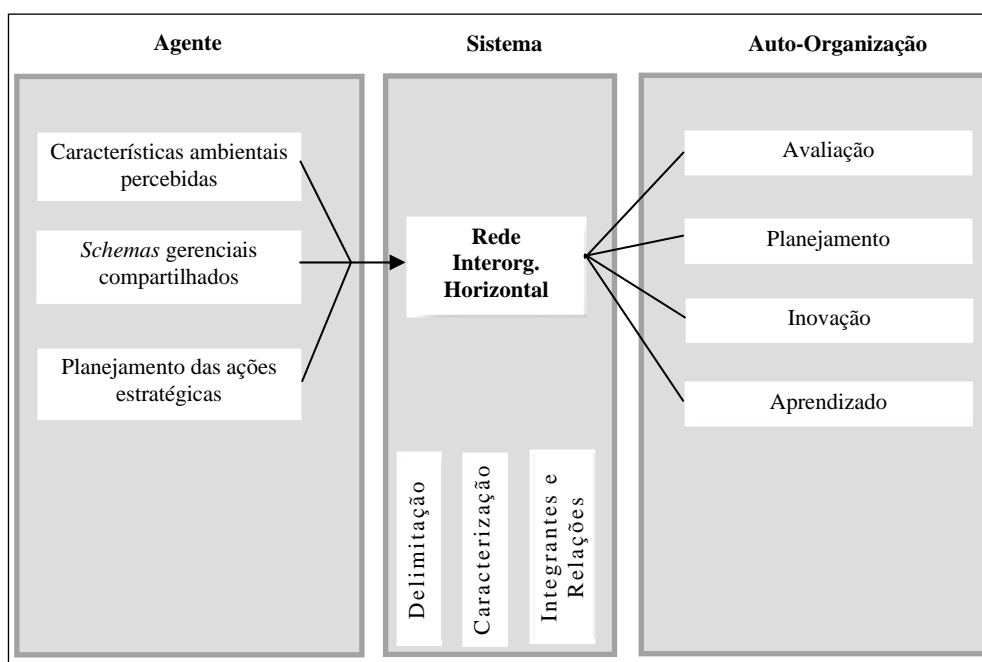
Agente

Sistema

Auto-Organização

Características ambientais percebidas

*Schemas* gerenciais compartilhados

Planejamento das ações estratégicas

**Rede Interorg. Horizontal**

Delimitação

Caracterização

Integrantes e Relações

Avaliação

Planejamento

Inovação

Aprendizado